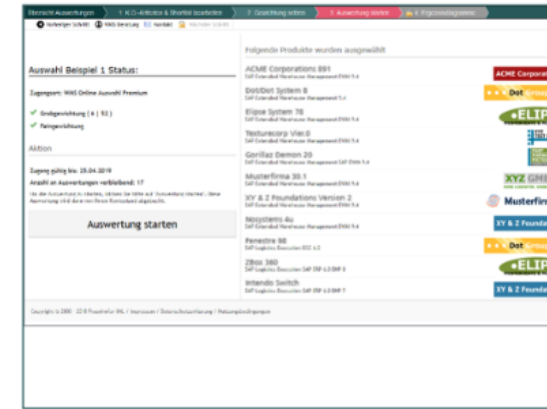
Übersicht Auswertungen | 1. K.O.-Kriterien & Shortlist bearbeiten | 2. Gewichtung setzen | 3. Auswertung starten | 4. Ergebnisdiagramme

Vorheriger Schritt | WMS Beratung | Kontakt | Nächster Schritt

Auswahl Beispiel 1 Status:

Zugangsart: WMS Online Auswahl Premium

✔ Grobgewichtung ( 6 | 93 )

✔ Feingewichtung

Aktion

Zugang gültig bis: 29.04.2019

Anzahl an Auswertungen verbleibend: 17

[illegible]

Auswertung starten

Folgende Produkte wurden ausgewählt

ACME Corporation: 891
SAP Extended Warehouse Management EWM 9.4

Dot/Dot System 8
SAP Extended Warehouse Management 9.4

Elipse System 78
SAP Extended Warehouse Management EWM 9.4

Texturecorp Ver.0
SAP Extended Warehouse Management EWM 9.4

Gorillaz Demon 20
SAP Extended Warehouse Management SAP EWM 9.4

Musterfirma 30.1
SAP Extended Warehouse Management EWM 9.4

XY & Z Foundations Version 2
SAP Extended Warehouse Management EWM 9.4

Nosystems 4u
SAP Extended Warehouse Management EWM 9.4

Fenestre 98
SAP Logistics Execution ECC 6.0

Zibox 360
SAP Logistics Execution SAP ERP 6.0 EHP 8

Intendo Switch
SAP Logistics Execution SAP ERP 6.0 EHP 7

ACME Corporat
Dot
ELIP
XYZ GMB
Musterfir
XY & Z Founda
Dot
ELIP
XY & Z Founda

Copyright © 2009 - 2019 Fraunhofer IML / Impressum / Datenschutzerklärung / Nutzungsbedingungen